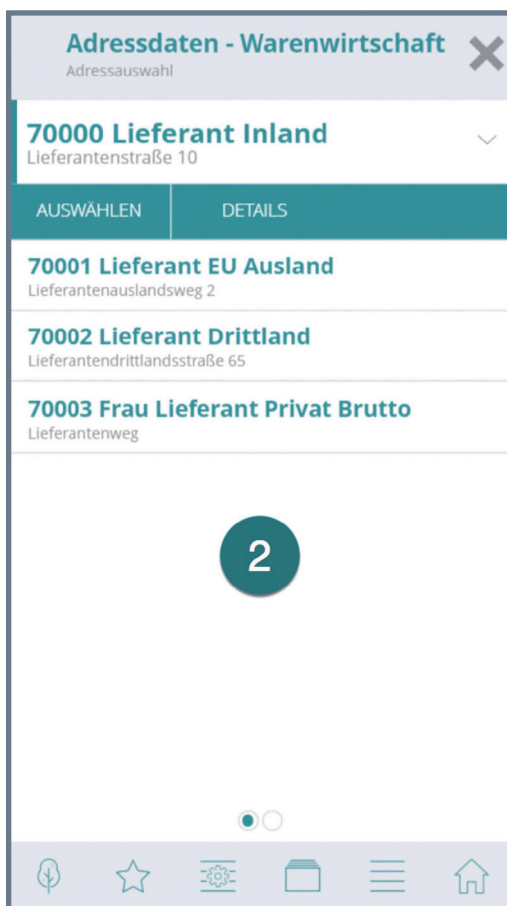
Adressdaten - Warenwirtschaft
Adressauswahl

70000 Lieferant Inland
Lieferantenstraße 10

AUSWÄHLEN DETAILS

70001 Lieferant EU Ausland
Lieferantenauslandsweg 2

70002 Lieferant Drittland
Lieferantendrittlandsstraße 65

70003 Frau Lieferant Privat Brutto
Lieferantenweg

2